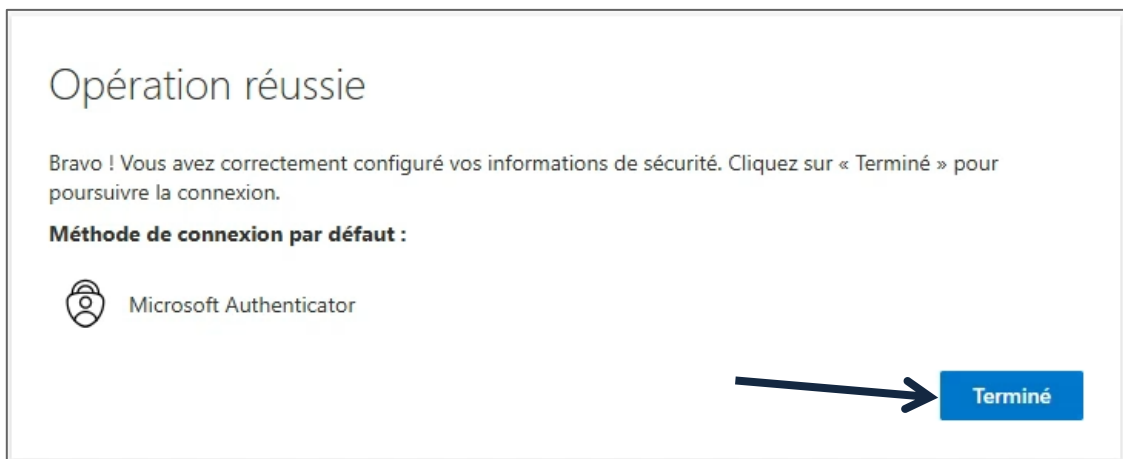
Opération réussie

Bravo ! Vous avez correctement configuré vos informations de sécurité. Cliquez sur « Terminé » pour poursuivre la connexion.

**Méthode de connexion par défaut :**

Microsoft Authenticator

Terminé